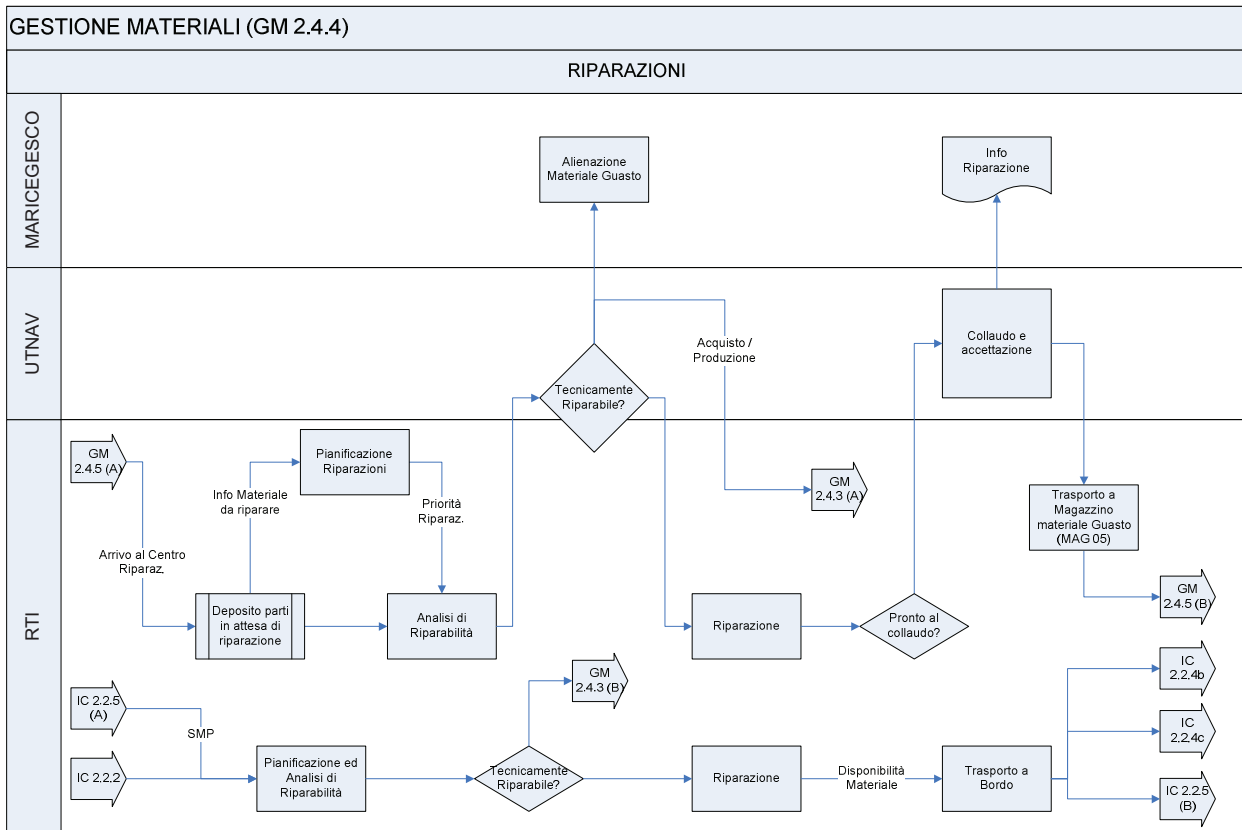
GESTIONE MATERIALI (GM 2.4.4)

RIPARAZIONI

MARICEGESCO

UTNAV

RTI

Alienazione Materiale Guasto

Info Riparazione

Collaudo e accettazione

Acquisto / Produzione

Tecnicamente Riparabile?

GM 2.4.5 (A)

Pianificazione Riparazioni

Info Materiale da riparare

Priorità Riparaz.

GM 2.4.3 (A)

Trasporto a Magazzino materiale Guasto (MAG 05)

Arrivo al Centro Riparaz.

Deposito parti in attesa di riparazione

Analisi di Riparabilità

Riparazione

Pronto al collaudo?

GM 2.4.5 (B)

GM 2.4.3 (B)

IC 2.2.4b

IC 2.2.5 (A)

SMP

IC 2.2.4c

IC 2.2.2

Pianificazione ed Analisi di Riparabilità

Tecnicamente Riparabile?

Riparazione

Disponibilità Materiale

Trasporto a Bordo

IC 2.2.5 (B)